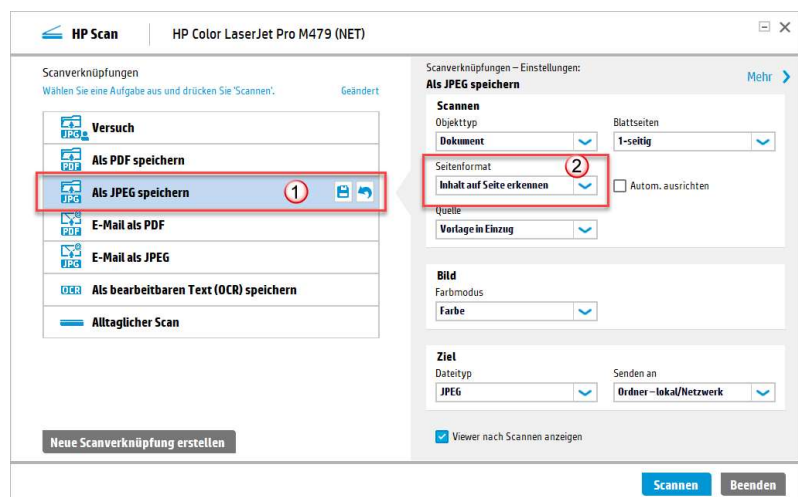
HP Scan | HP Color LaserJet Pro M479 (NET)

Scanverknüpfungen
Wählen Sie eine Aufgabe aus und drücken Sie 'Scannen'.
Geändert

JPG Versuch
PDF Als PDF speichern
JPG Als JPEG speichern ①
PDF E-Mail als PDF
JPG E-Mail als JPEG
OCR Als bearbeitbaren Text (OCR) speichern
Alltaglicher Scan

Neue Scanverknüpfung erstellen

Scanverknüpfungen – Einstellungen:
Als JPEG speichern
Mehr

Scannen
Objekttyp
Dokument
Blattseiten
1-seitig
Seitenformat ②
Inhalt auf Seite erkennen
Autom. ausrichten
Quelle
Vorlage in Einzug

Bild
Farbmodus
Farbe

Ziel
Dateityp
JPEG
Senden an
Ordner – lokal/Netzwerk

Viewer nach Scannen anzeigen

Scannen
Beenden